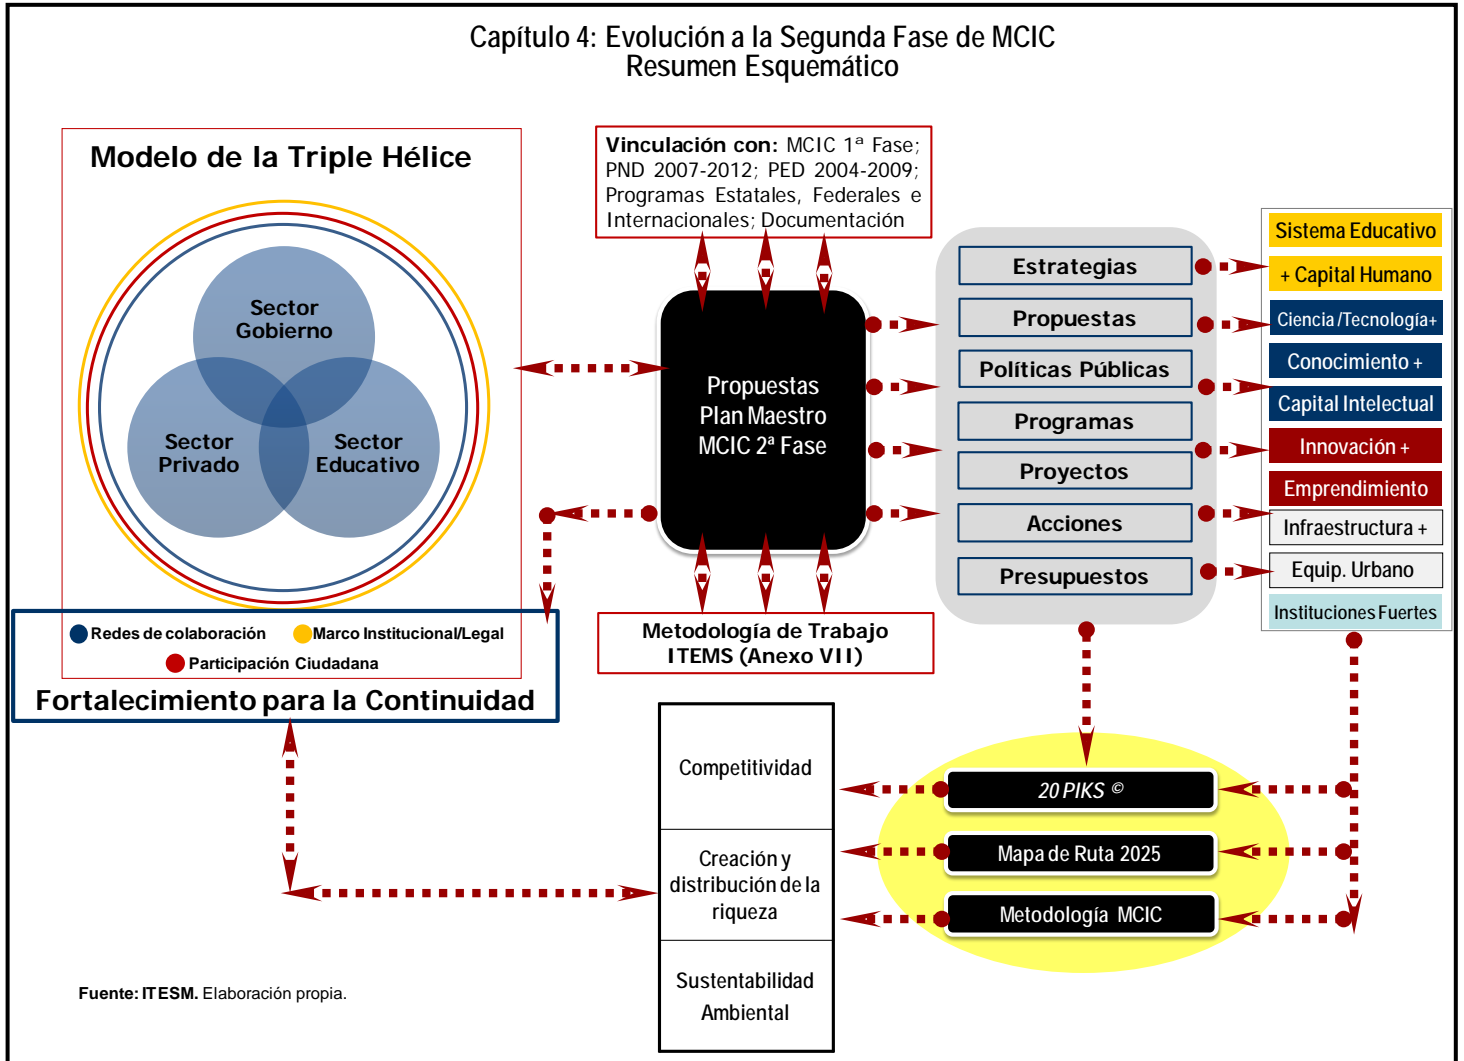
Capítulo 4: Evolución a la Segunda Fase de MCIC
Resumen Esquemático

Modelo de la Triple Hélice

Sector Gobierno

Sector Privado

Sector Educativo

Redes de colaboración
Marco Institucional/Legal
Participación Ciudadana

Fortalecimiento para la Continuidad

Vinculación con: MCIC 1ª Fase; PND 2007-2012; PED 2004-2009; Programas Estatales, Federales e Internacionales; Documentación

Propuestas Plan Maestro MCIC 2ª Fase

Metodología de Trabajo ITEMS (Anexo VII)

Estrategias
Propuestas
Políticas Públicas
Programas
Proyectos
Acciones
Presupuestos

Sistema Educativo
+ Capital Humano
Ciencia /Tecnología+
Conocimiento +
Capital Intelectual
Innovación +
Emprendimiento
Infraestructura +
Equip. Urbano
Instituciones Fuertes

Competitividad
Creación y distribución de la riqueza
Sustentabilidad Ambiental

20 PIKS ©
Mapa de Ruta 2025
Metodología MCIC

Fuente: ITESM. Elaboración propia.